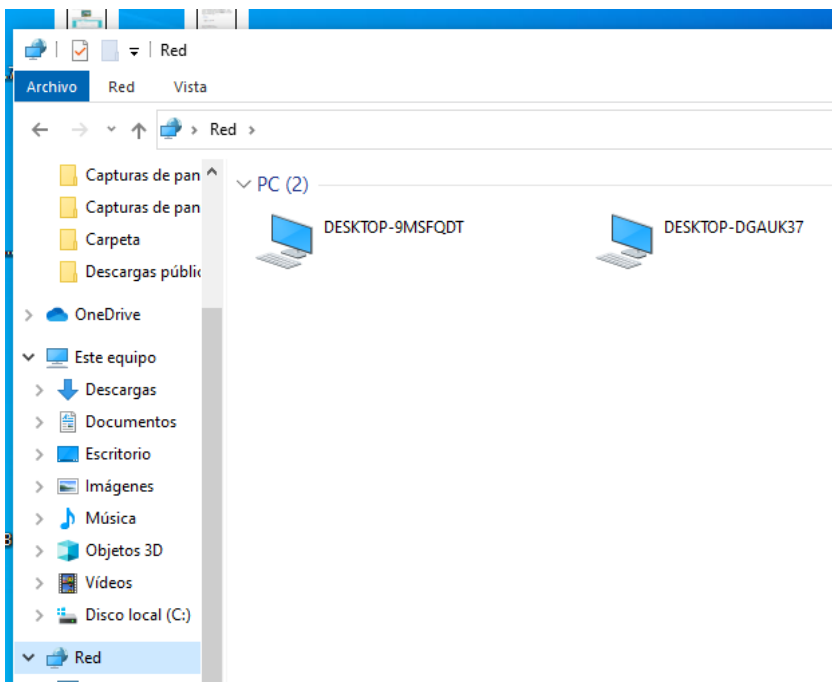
Red

Archivo Red Vista

Red

Capturas de pan
Capturas de pan
Carpeta
Descargas públic
OneDrive
Este equipo
Descargas
Documentos
Escritorio
Imágenes
Música
Objetos 3D
Vídeos
Disco local (C:)
Red

PC (2)

DESKTOP-9MSFQDT
DESKTOP-DGAUK37